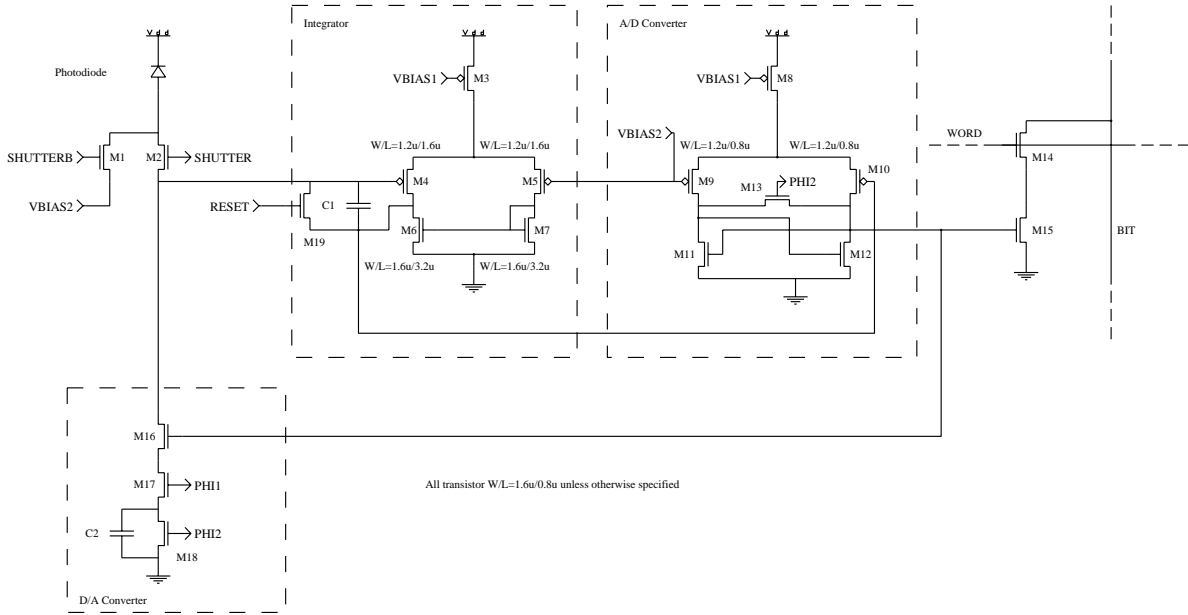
Vdd

Photodiode

SHUTTERB

M1

M2

SHUTTER

VBIAS2

Integrator

Vdd

VBIAS1

M3

W/L=1.2u/1.6u

W/L=1.2u/1.6u

M4

M5

RESET

C1

M19

M6

M7

W/L=1.6u/3.2u

W/L=1.6u/3.2u

A/D Converter

Vdd

VBIAS1

M8

VBIAS2

W/L=1.2u/0.8u

W/L=1.2u/0.8u

M9

M13

PHI2

M10

M11

M12

WORD

M14

M15

BIT

D/A Converter

M16

M17

PHI1

C2

PHI2

M18

All transistor W/L=1.6u/0.8u unless otherwise specified